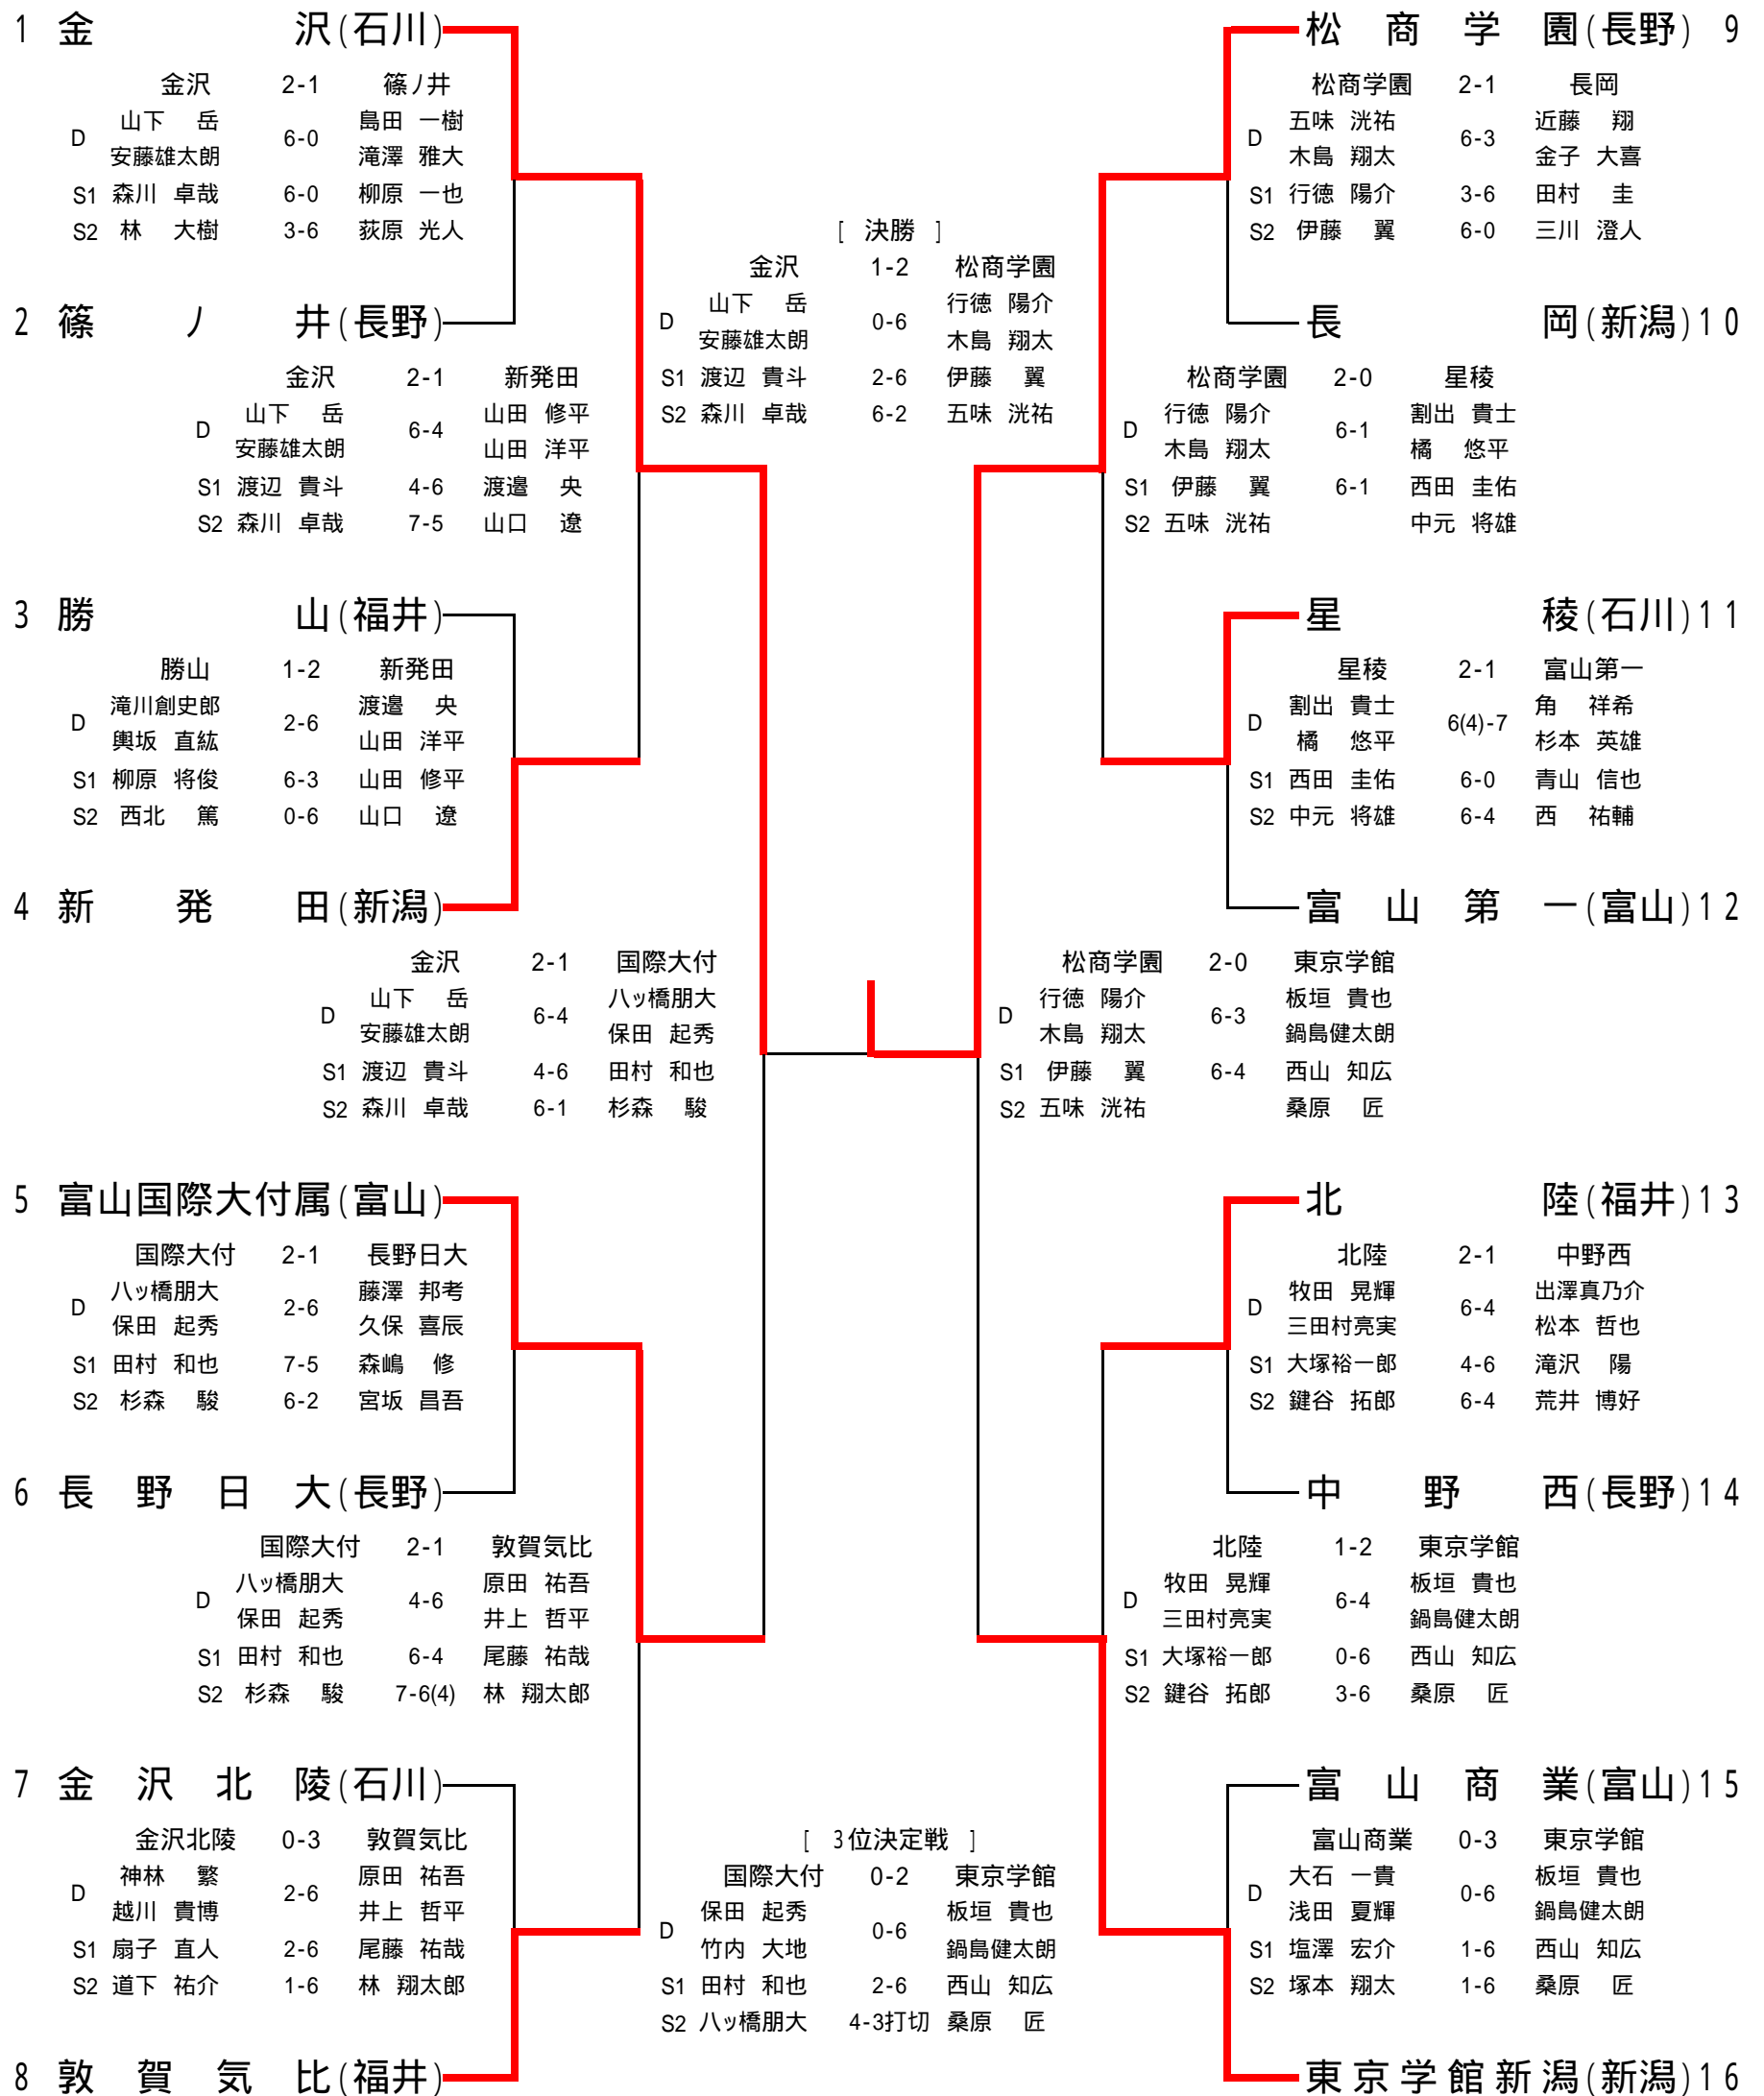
1 金 沢(石川)

| 金沢 | 2-1 | 篠ノ井 |
|---|---|---|
| D 山下 岳 / 安藤雄太朗 | 6-0 | 島田 一樹 / 滝澤 雅大 |
| S1 森川 卓哉 | 6-0 | 柳原 一也 |
| S2 林 大樹 | 3-6 | 荻原 光人 |

2 篠 ノ 井(長野)

| 金沢 | 2-1 | 新発田 |
|---|---|---|
| D 山下 岳 / 安藤雄太朗 | 6-4 | 山田 修平 / 山田 洋平 |
| S1 渡辺 貴斗 | 4-6 | 渡邉 央 |
| S2 森川 卓哉 | 7-5 | 山口 遼 |

3 勝 山(福井)

| 勝山 | 1-2 | 新発田 |
|---|---|---|
| D 滝川創史郎 / 輿坂 直紘 | 2-6 | 渡邉 央 / 山田 洋平 |
| S1 柳原 将俊 | 6-3 | 山田 修平 |
| S2 西北 篤 | 0-6 | 山口 遼 |

4 新 発 田(新潟)

| 金沢 | 2-1 | 国際大付 |
|---|---|---|
| D 山下 岳 / 安藤雄太朗 | 6-4 | 八ッ橋朋大 / 保田 起秀 |
| S1 渡辺 貴斗 | 4-6 | 田村 和也 |
| S2 森川 卓哉 | 6-1 | 杉森 駿 |

5 富山国際大付属(富山)

| 国際大付 | 2-1 | 長野日大 |
|---|---|---|
| D 八ッ橋朋大 / 保田 起秀 | 2-6 | 藤澤 邦考 / 久保 喜辰 |
| S1 田村 和也 | 7-5 | 森嶋 修 |
| S2 杉森 駿 | 6-2 | 宮坂 昌吾 |

6 長 野 日 大(長野)

| 国際大付 | 2-1 | 敦賀気比 |
|---|---|---|
| D 八ッ橋朋大 / 保田 起秀 | 4-6 | 原田 祐吾 / 井上 哲平 |
| S1 田村 和也 | 6-4 | 尾藤 祐哉 |
| S2 杉森 駿 | 7-6(4) | 林 翔太郎 |

7 金 沢 北 陵(石川)

| 金沢北陵 | 0-3 | 敦賀気比 |
|---|---|---|
| D 神林 繁 / 越川 貴博 | 2-6 | 原田 祐吾 / 井上 哲平 |
| S1 扇子 直人 | 2-6 | 尾藤 祐哉 |
| S2 道下 祐介 | 1-6 | 林 翔太郎 |

8 敦 賀 気 比(福井)

[ 決勝 ]

| 金沢 | 1-2 | 松商学園 |
|---|---|---|
| D 山下 岳 / 安藤雄太朗 | 0-6 | 行徳 陽介 / 木島 翔太 |
| S1 渡辺 貴斗 | 2-6 | 伊藤 翼 |
| S2 森川 卓哉 | 6-2 | 五味 洸祐 |

[ 3位決定戦 ]

| 国際大付 | 0-2 | 東京学館 |
|---|---|---|
| D 保田 起秀 / 竹内 大地 | 0-6 | 板垣 貴也 / 鍋島健太朗 |
| S1 田村 和也 | 2-6 | 西山 知広 |
| S2 八ッ橋朋大 | 4-3打切 | 桑原 匠 |

松 商 学 園(長野) 9

| 松商学園 | 2-1 | 長岡 |
|---|---|---|
| D 五味 洸祐 / 木島 翔太 | 6-3 | 近藤 翔 / 金子 大喜 |
| S1 行徳 陽介 | 3-6 | 田村 圭 |
| S2 伊藤 翼 | 6-0 | 三川 澄人 |

長 岡(新潟)10

| 松商学園 | 2-0 | 星稜 |
|---|---|---|
| D 行徳 陽介 / 木島 翔太 | 6-1 | 割出 貴士 / 橘 悠平 |
| S1 伊藤 翼 | 6-1 | 西田 圭佑 |
| S2 五味 洸祐 | | 中元 将雄 |

星 稜(石川)11

| 星稜 | 2-1 | 富山第一 |
|---|---|---|
| D 割出 貴士 / 橘 悠平 | 6(4)-7 | 角 祥希 / 杉本 英雄 |
| S1 西田 圭佑 | 6-0 | 青山 信也 |
| S2 中元 将雄 | 6-4 | 西 祐輔 |

富 山 第 一(富山)12

| 松商学園 | 2-0 | 東京学館 |
|---|---|---|
| D 行徳 陽介 / 木島 翔太 | 6-3 | 板垣 貴也 / 鍋島健太朗 |
| S1 伊藤 翼 | 6-4 | 西山 知広 |
| S2 五味 洸祐 | | 桑原 匠 |

北 陸(福井)13

| 北陸 | 2-1 | 中野西 |
|---|---|---|
| D 牧田 晃輝 / 三田村亮実 | 6-4 | 出澤真乃介 / 松本 哲也 |
| S1 大塚裕一郎 | 4-6 | 滝沢 陽 |
| S2 鍵谷 拓郎 | 6-4 | 荒井 博好 |

中 野 西(長野)14

| 北陸 | 1-2 | 東京学館 |
|---|---|---|
| D 牧田 晃輝 / 三田村亮実 | 6-4 | 板垣 貴也 / 鍋島健太朗 |
| S1 大塚裕一郎 | 0-6 | 西山 知広 |
| S2 鍵谷 拓郎 | 3-6 | 桑原 匠 |

富 山 商 業(富山)15

| 富山商業 | 0-3 | 東京学館 |
|---|---|---|
| D 大石 一貴 / 浅田 夏輝 | 0-6 | 板垣 貴也 / 鍋島健太朗 |
| S1 塩澤 宏介 | 1-6 | 西山 知広 |
| S2 塚本 翔太 | 1-6 | 桑原 匠 |

東 京 学 館 新 潟(新潟)16